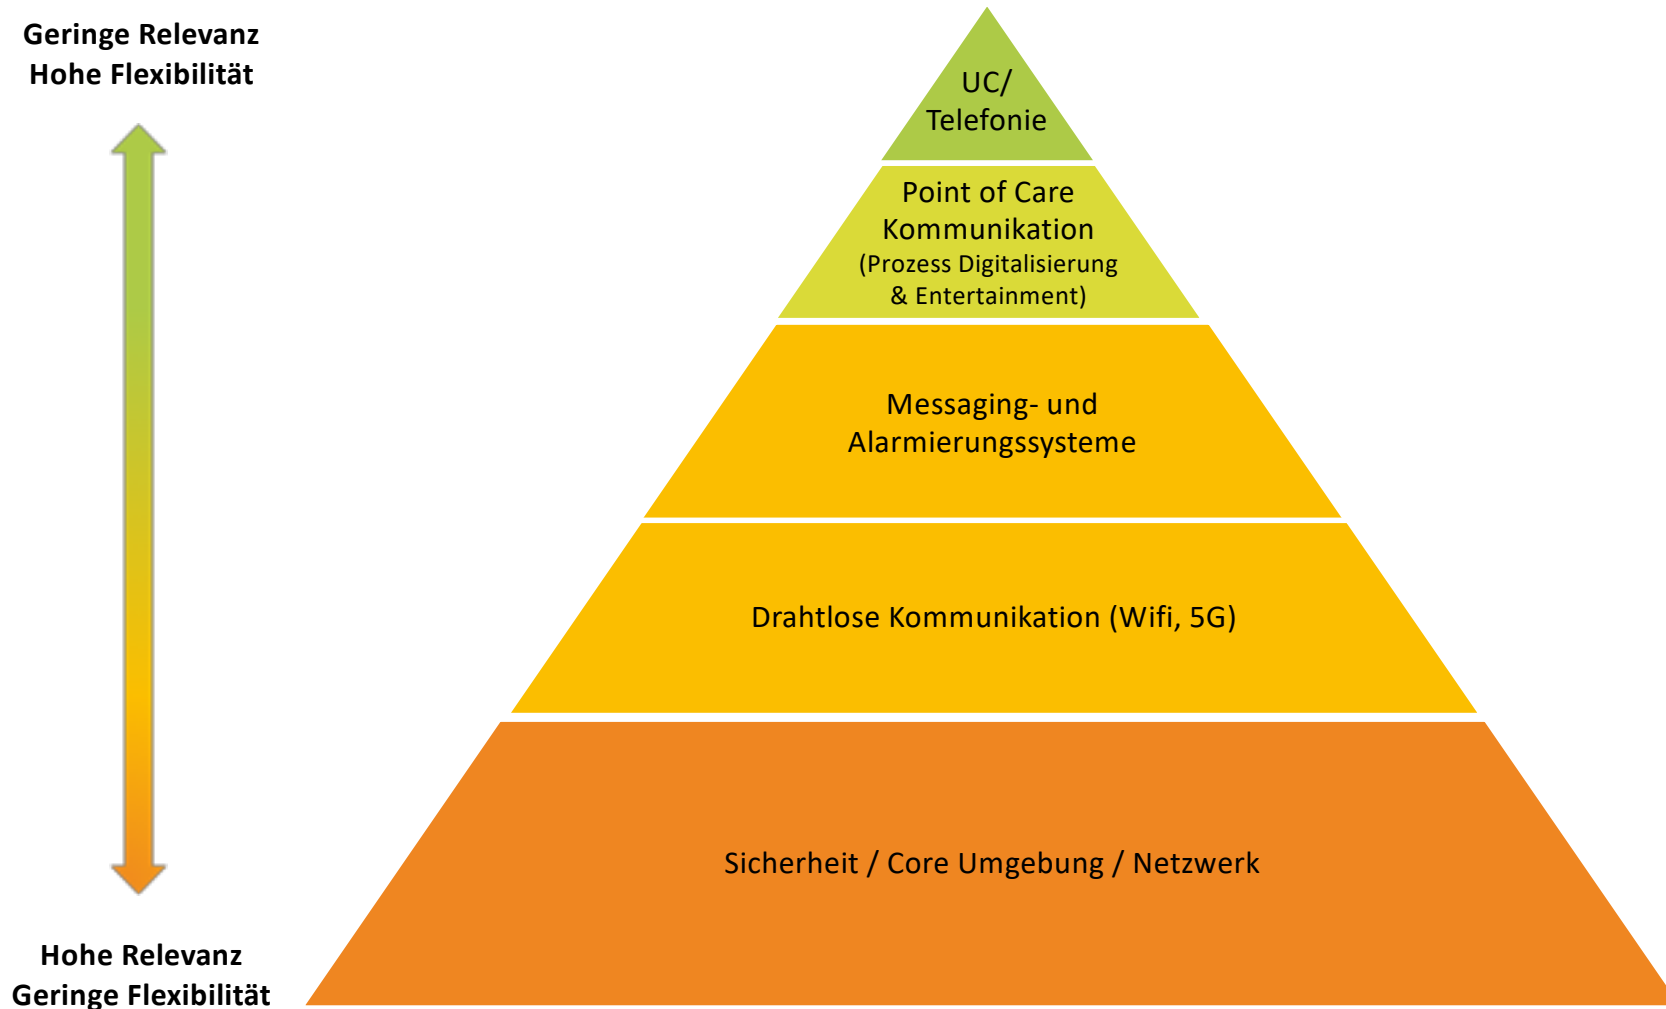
Geringe Relevanz
Hohe Flexibilität

UC/
Telefonie

Point of Care
Kommunikation
(Prozess Digitalisierung
& Entertainment)

Messaging- und
Alarmierungssysteme

Drahtlose Kommunikation (Wifi, 5G)

Sicherheit / Core Umgebung / Netzwerk

Hohe Relevanz
Geringe Flexibilität